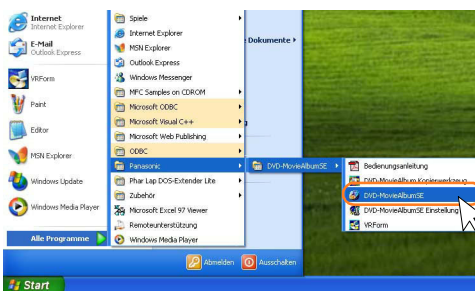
Internet
Internet Explorer

E-Mail
Outlook Express

VRForm

Paint

Editor

MSN Explorer

Windows Update

Windows Media Player

Alle Programme

Spiele
Internet Explorer
MSN Explorer
Outlook Express
Windows Messenger
MFC Samples on CDROM
Microsoft ODBC
Microsoft Visual C++
Microsoft Web Publishing
ODBC
Panasonic
Phar Lap DOS-Extender Lite
Zubehör
Microsoft Excel 97 Viewer
Remoteunterstützung
Windows Media Player

Dokumente

DVD-MovieAlbumSE

Bedienungsanleitung
DVD-MovieAlbum Kopierwerkzeug
DVD-MovieAlbumSE
DVD-MovieAlbumSE Einstellung
VRForm

Abmelden
Ausschalten

Start